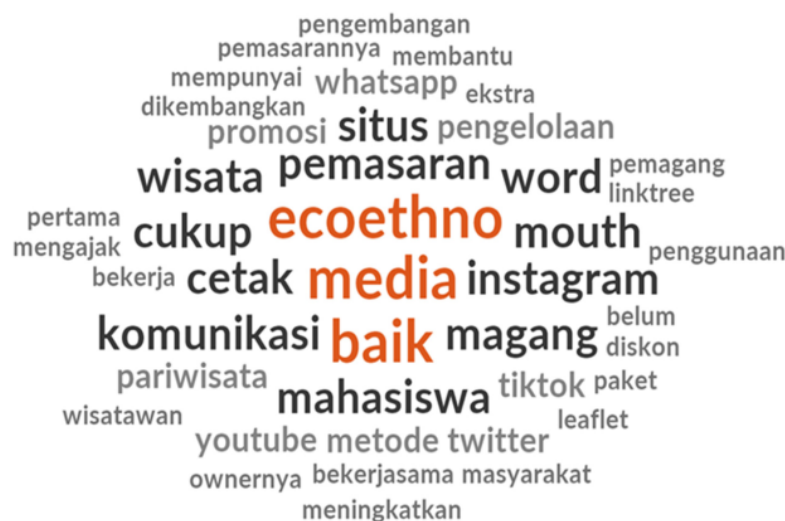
pengembangan
pemasarannya membantu
mempunyai whatsapp ekstra
dikembangkan
promosi situs pengelolaan
wisata pemasaran word pemagang
linktree
pertama
mengajak cukup ecoethno mouth
penggunaan
bekerja cetak media instagram
komunikasi baik magang belum
diskon
pariwisata tiktok paket
mahasiswa
wisatawan leaflet
youtube metode twitter
ownernya bekerjasama masyarakat
meningkatkan